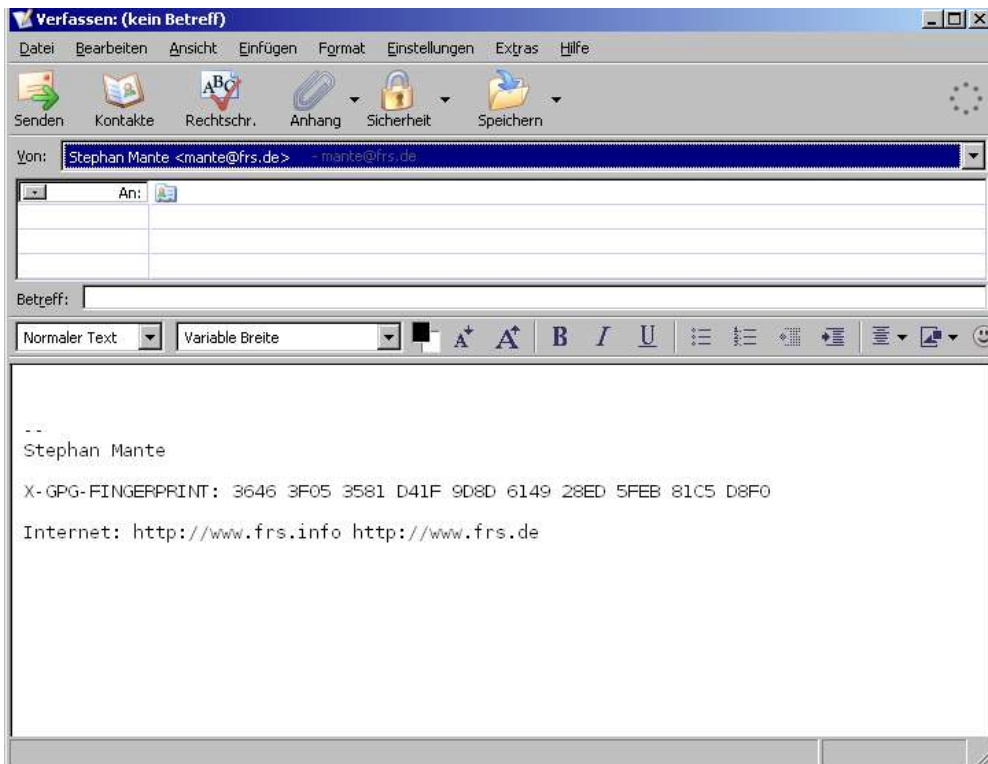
Verfassen: (kein Betreff)

Datei Bearbeiten Ansicht Einfügen Format Einstellungen Extras Hilfe

Senden Kontakte Rechtschr. Anhang Sicherheit Speichern

Von: Stephan Mante <mante@frs.de> - mante@frs.de

An:

Betreff:

Normaler Text Variable Breite

--
Stephan Mante

X-GPG-FINGERPRINT: 3646 3F05 3581 D41F 9D8D 6149 28ED 5FEB 81C5 D8F0

Internet: http://www.frs.info http://www.frs.de